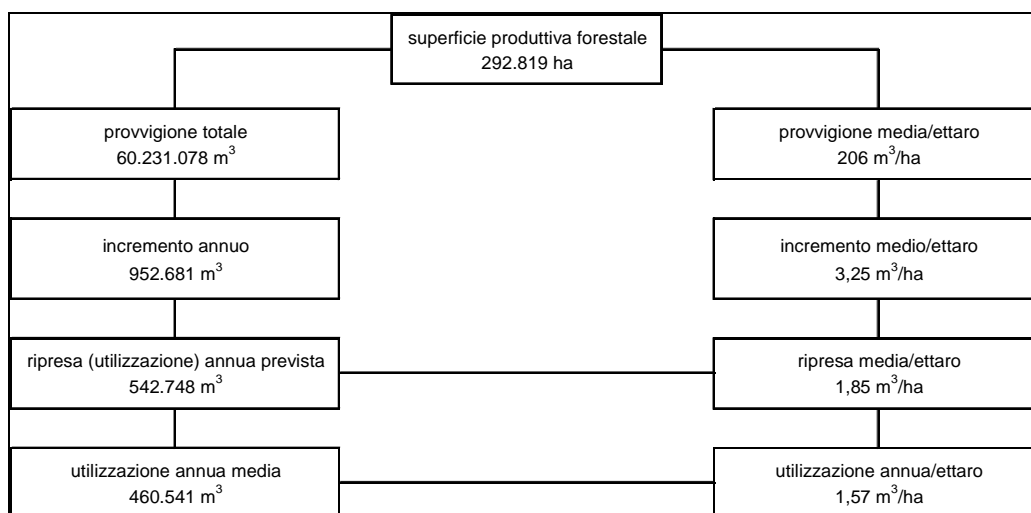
superficie produttiva forestale
292.819 ha

provvigione totale
60.231.078 $m^3$

provvigione media/ettaro
206 $m^3$/ha

incremento annuo
952.681 $m^3$

incremento medio/ettaro
3,25 $m^3$/ha

ripresa (utilizzazione) annua prevista
542.748 $m^3$

ripresa media/ettaro
1,85 $m^3$/ha

utilizzazione annua media
460.541 $m^3$

utilizzazione annua/ettaro
1,57 $m^3$/ha